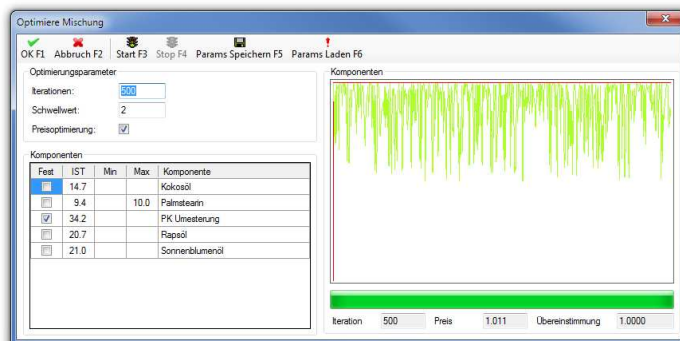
Optimiere Mischung

OK F1 Abbruch F2 Start F3 Stop F4 Params Speichern F5 Params Laden F6

Optimierungsparameter

Iterationen: 500

Schwellwert: 2

Preisoptimierung:

Komponenten

| Fest | IST | Min | Max | Komponente |
|---|---|---|---|---|
| | 14.7 | | | Kokosöl |
| | 9.4 | | 10.0 | Palmstearin |
| | 34.2 | | | PK Umesterung |
| | 20.7 | | | Rapsöl |
| | 21.0 | | | Sonnenblumenöl |

Komponenten

Iteration 500 Preis 1.011 Übereinstimmung 1.0000